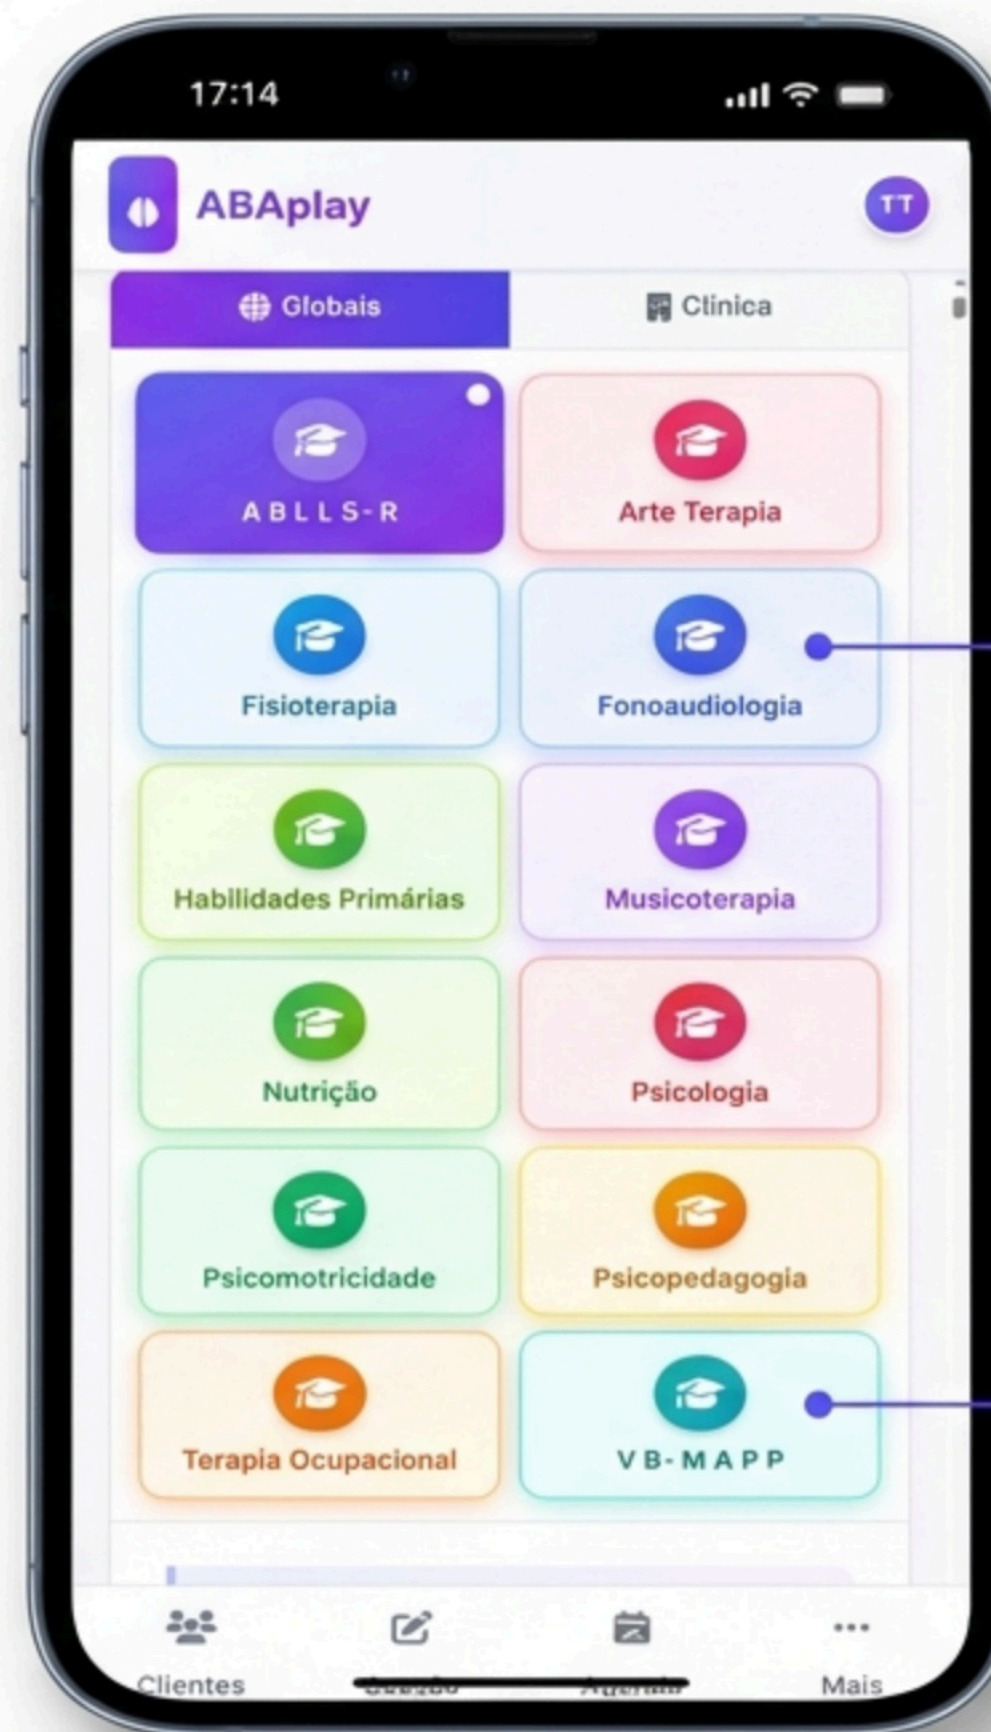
17:14

ABAplay

TT

Globais

Clinica

ABLLS-R

Arte Terapia

Fisioterapia

Fonoaudiologia

Habilidades Primárias

Musicoterapia

Nutrição

Psicologia

Psicomotricidade

Psicopedagogia

Terapia Ocupacional

VB-MAPP

Clientes

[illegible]

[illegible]

Mais